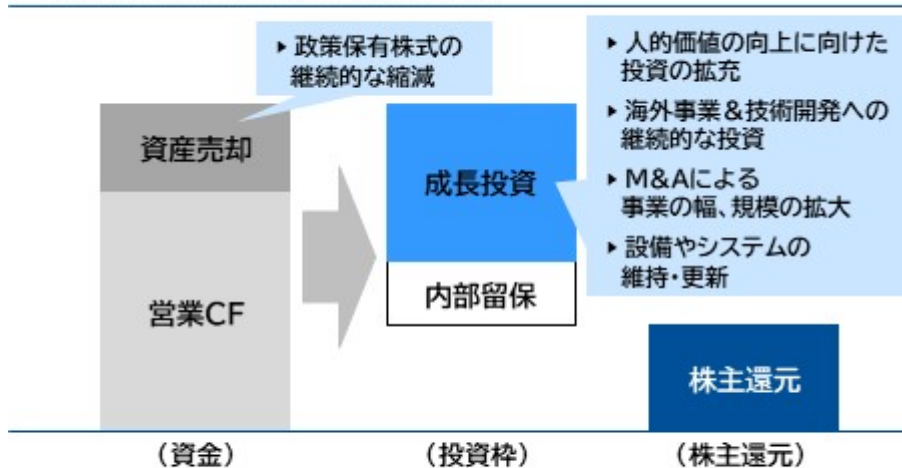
▸ 政策保有株式の継続的な縮減

資産売却

営業CF

成長投資

内部留保

▸ 人的価値の向上に向けた投資の拡充

▸ 海外事業＆技術開発への継続的な投資

▸ M&Aによる事業の幅、規模の拡大

▸ 設備やシステムの維持・更新

株主還元

（資金）

（投資枠）

（株主還元）